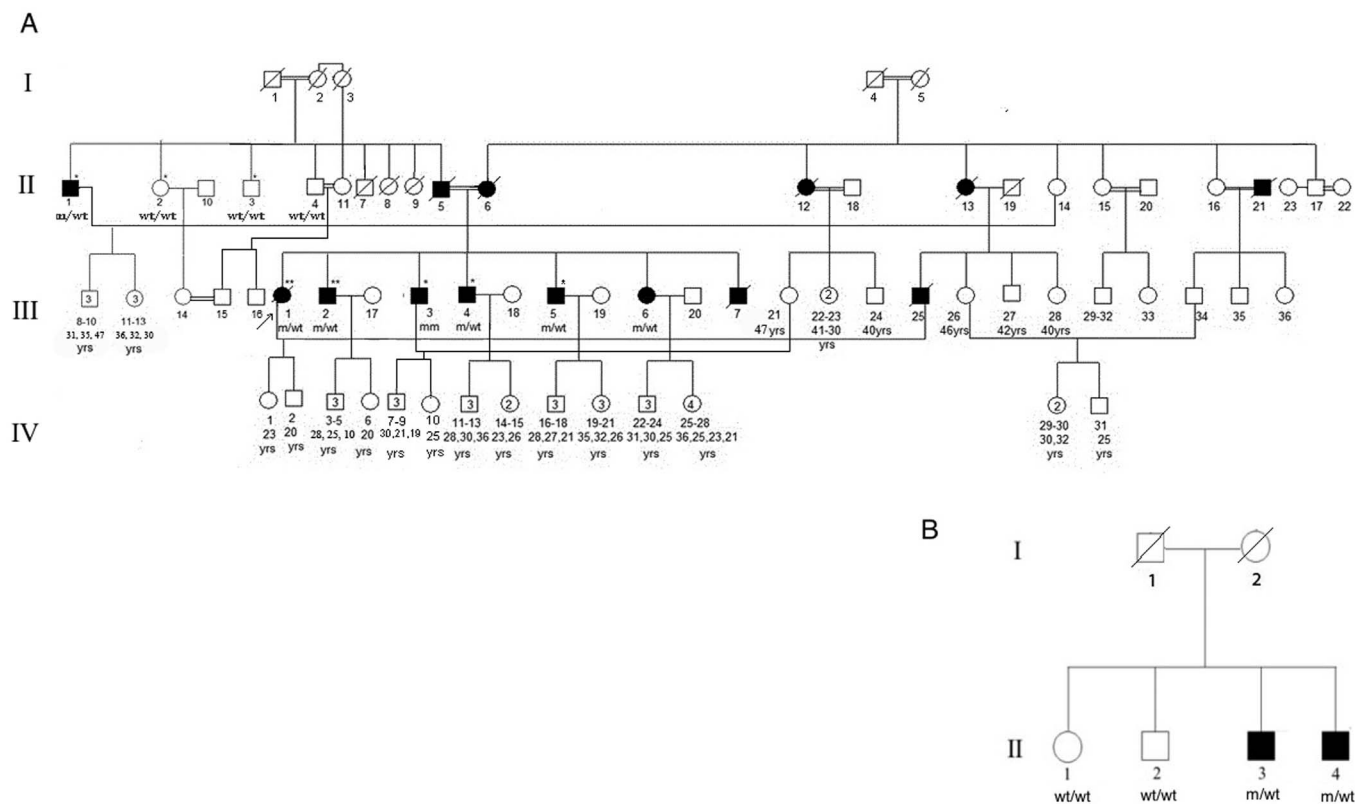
A

I
1 2 3
4 5

II
* 1 m/wt
* 2 wt/wt
10
* 3 wt/wt
4 wt/wt
11 7 8 9
5 6
12 18
13 19
14
15 20
16 21 23 17 22

III
3 8-10 31, 35, 47 yrs
3 11-13 36, 32, 30 yrs
14 15 16
** 1 m/wt
** 2 m/wt
17
* 3 mm
* 4 m/wt
18
* 5 m/wt
19
6 m/wt
20
7
21 47yrs
2 22-23 41-30 yrs
24 40yrs
25
26 46yrs
27 42yrs
28 40yrs
29-32
33
34 35 36

IV
1 23 yrs
2 20 yrs
3 3-5 28, 25, 10 yrs
6 20 yrs
3 7-9 30,21,19 yrs
10 25 yrs
3 11-13 28,30,36 yrs
2 14-15 23,26 yrs
3 16-18 28,27,21 yrs
3 19-21 35,32,26 yrs
3 22-24 31,30,25 yrs
4 25-28 36,25,23,21 yrs
2 29-30 30,32 yrs
31 25 yrs

B

I
1 2

II
1 wt/wt
2 wt/wt
3 m/wt
4 m/wt